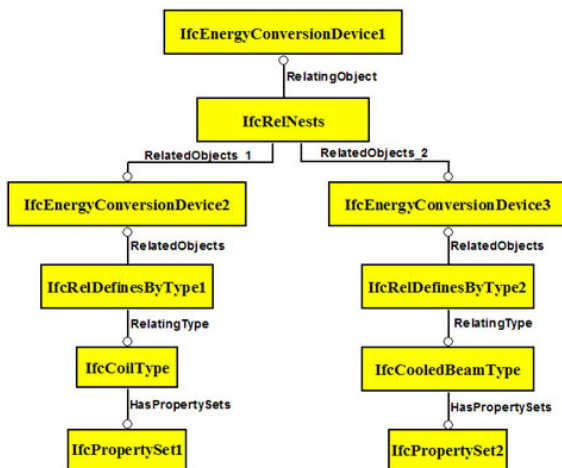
IfcEnergyConversionDevice1

RelatingObject

IfcRelNests

RelatedObjects_1

RelatedObjects_2

IfcEnergyConversionDevice2

RelatedObjects

IfcRelDefinesByType1

RelatingType

IfcCoilType

HasPropertySets

IfcPropertySet1

IfcEnergyConversionDevice3

RelatedObjects

IfcRelDefinesByType2

RelatingType

IfcCooledBeamType

HasPropertySets

IfcPropertySet2